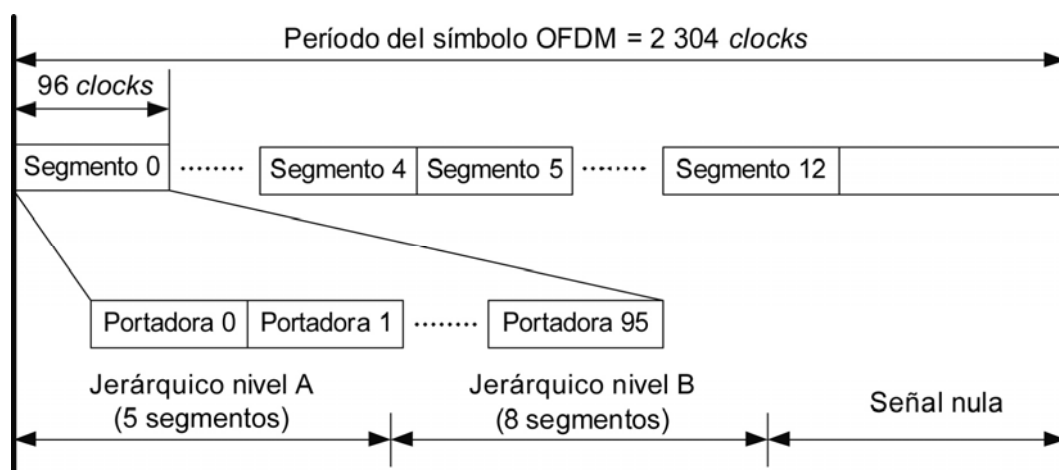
Período del símbolo OFDM = 2 304 *clocks*

96 *clocks*

Segmento 0 ········ Segmento 4 | Segmento 5 ········ Segmento 12

Portadora 0 | Portadora 1 ········ Portadora 95

Jerárquico nivel A (5 segmentos)

Jerárquico nivel B (8 segmentos)

Señal nula